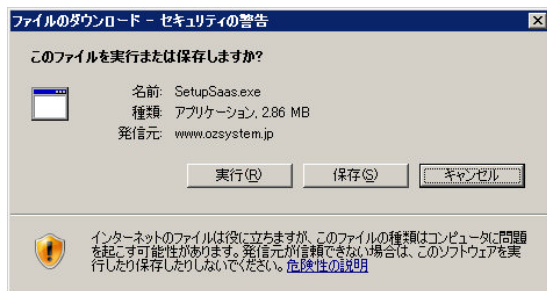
ファイルのダウンロード - セキュリティの警告

このファイルを実行または保存しますか?

名前: SetupSaas.exe
種類: アプリケーション, 2.86 MB
発信元: www.ozsystem.jp

実行(R) 保存(S) キャンセル

インターネットのファイルは役に立ちますが、このファイルの種類はコンピュータに問題を起こす可能性があります。発信元が信頼できない場合は、このソフトウェアを実行したり保存したりしないでください。危険性の説明